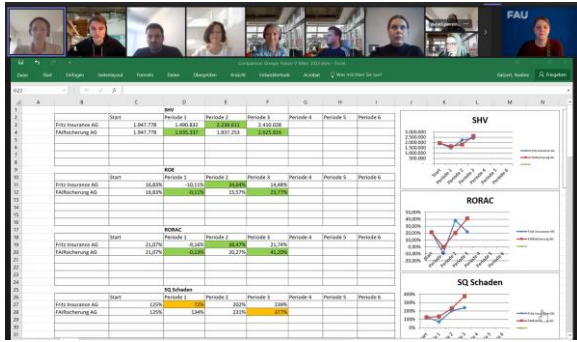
FAU

Datei Start Einfügen Seitenlayout Formeln Daten Überprüfen Ansicht Entwicklertools Acrobat Was möchten Sie tun? Freigeben

SHV

| | Start | Periode 1 | Periode 2 | Periode 3 | Periode 4 | Periode 5 | Periode 6 |
|---|---|---|---|---|---|---|---|
| Fritz Insurance AG | 1.947.778 | 1.490.832 | 2.234.611 | 2.416.028 | | | |
| FAIRsicherung AG | 1.947.778 | 1.635.337 | 1.837.253 | 2.925.806 | | | |

ROE

| | Start | Periode 1 | Periode 2 | Periode 3 | Periode 4 | Periode 5 | Periode 6 |
|---|---|---|---|---|---|---|---|
| Fritz Insurance AG | 16,83% | -10,11% | 34,04% | 14,48% | | | |
| FAIRsicherung AG | 16,83% | -0,11% | 15,37% | 23,77% | | | |

RORAC

| | Start | Periode 1 | Periode 2 | Periode 3 | Periode 4 | Periode 5 | Periode 6 |
|---|---|---|---|---|---|---|---|
| Fritz Insurance AG | 21,07% | -0,16% | 38,47% | 21,74% | | | |
| FAIRsicherung AG | 21,07% | -0,13% | 20,27% | 41,20% | | | |

SQ Schaden

| | Start | Periode 1 | Periode 2 | Periode 3 | Periode 4 | Periode 5 | Periode 6 |
|---|---|---|---|---|---|---|---|
| Fritz Insurance AG | 125% | 72% | 202% | 238% | | | |
| FAIRsicherung AG | 125% | 134% | 231% | 277% | | | |

SHV

RORAC

SQ Schaden